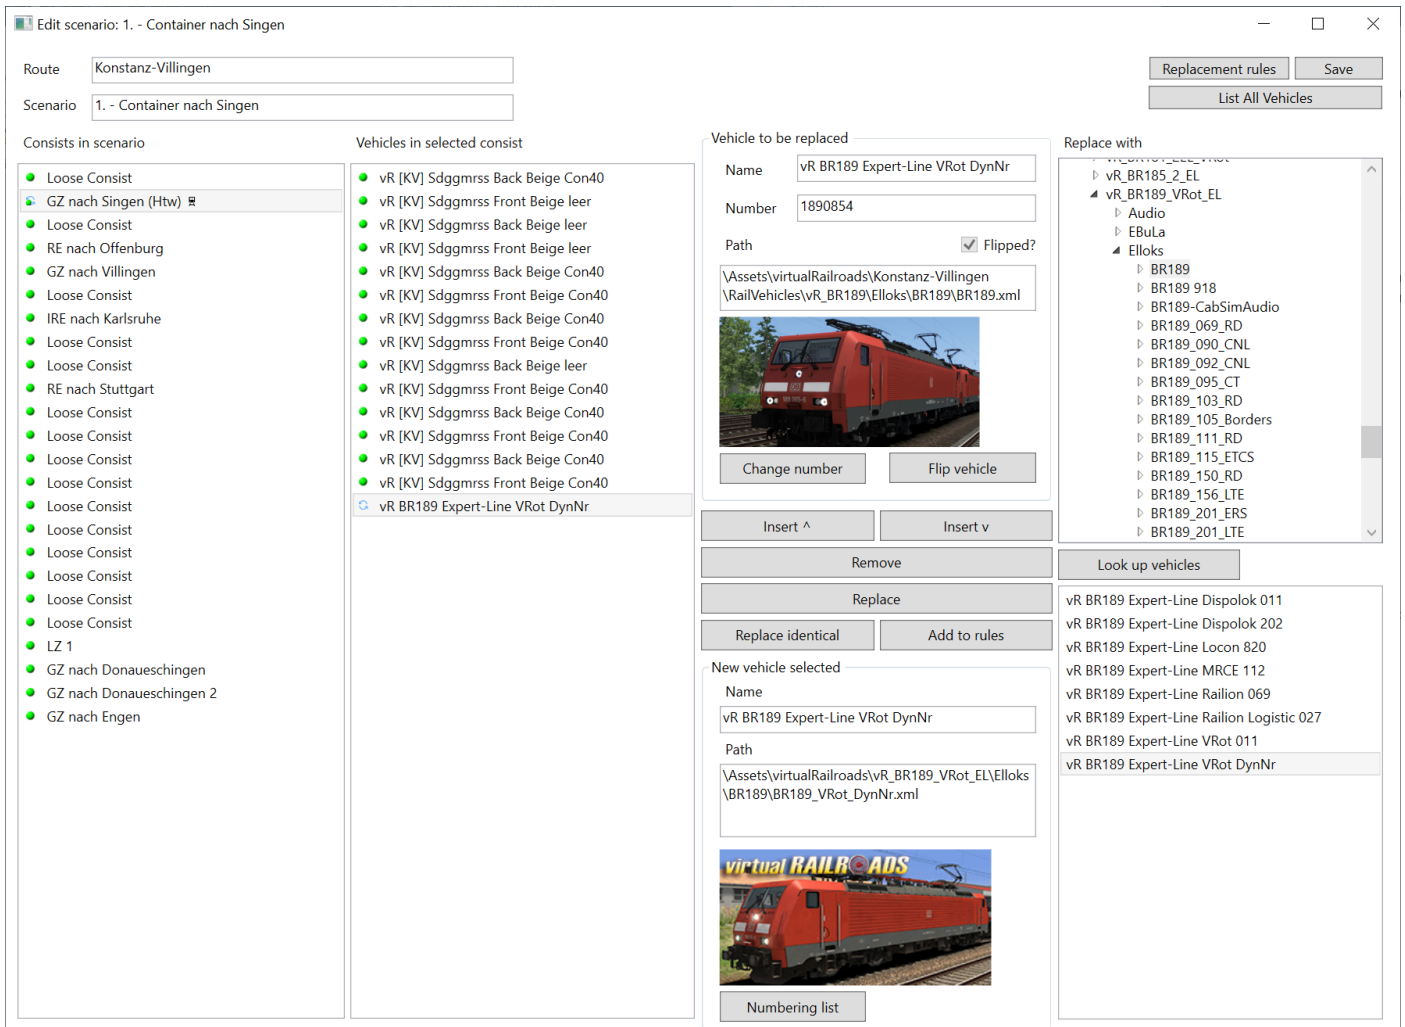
Edit scenario: 1. - Container nach Singen

Route Konstanz-Villingen
Scenario 1. - Container nach Singen

Replacement rules
Save
List All Vehicles

Consists in scenario
Loose Consist
GZ nach Singen (Htw)
Loose Consist
RE nach Offenburg
GZ nach Villingen
Loose Consist
IRE nach Karlsruhe
Loose Consist
Loose Consist
RE nach Stuttgart
Loose Consist
Loose Consist
Loose Consist
Loose Consist
Loose Consist
Loose Consist
Loose Consist
Loose Consist
Loose Consist
Loose Consist
LZ 1
GZ nach Donaueschingen
GZ nach Donaueschingen 2
GZ nach Engen

Vehicles in selected consist
vR [KV] Sdggmrss Back Beige Con40
vR [KV] Sdggmrss Front Beige leer
vR [KV] Sdggmrss Back Beige leer
vR [KV] Sdggmrss Front Beige leer
vR [KV] Sdggmrss Back Beige Con40
vR [KV] Sdggmrss Front Beige Con40
vR [KV] Sdggmrss Back Beige Con40
vR [KV] Sdggmrss Front Beige Con40
vR [KV] Sdggmrss Back Beige leer
vR [KV] Sdggmrss Front Beige Con40
vR [KV] Sdggmrss Back Beige Con40
vR [KV] Sdggmrss Front Beige Con40
vR [KV] Sdggmrss Back Beige Con40
vR [KV] Sdggmrss Front Beige Con40
vR BR189 Expert-Line VRot DynNr

Vehicle to be replaced
Name vR BR189 Expert-Line VRot DynNr
Number 1890854
Path Flipped?
\Assets\virtualRailroads\Konstanz-Villingen\RailVehicles\vR_BR189\Elloks\BR189\BR189.xml
Change number
Flip vehicle
Insert ^
Insert v
Remove
Replace
Replace identical
Add to rules
New vehicle selected
Name
vR BR189 Expert-Line VRot DynNr
Path
\Assets\virtualRailroads\vR_BR189_VRot_EL\Elloks\BR189\BR189_VRot_DynNr.xml
virtual RAILROADS
Numbering list

Replace with
vR_BR185_2_EL
vR_BR189_VRot_EL
Audio
EBuLa
Elloks
BR189
BR189 918
BR189-CabSimAudio
BR189_069_RD
BR189_090_CNL
BR189_092_CNL
BR189_095_CT
BR189_103_RD
BR189_105_Borders
BR189_111_RD
BR189_115_ETCS
BR189_150_RD
BR189_156_LTE
BR189_201_ERS
BR189_201_LTE
Look up vehicles
vR BR189 Expert-Line Dispolok 011
vR BR189 Expert-Line Dispolok 202
vR BR189 Expert-Line Locon 820
vR BR189 Expert-Line MRCE 112
vR BR189 Expert-Line Railion 069
vR BR189 Expert-Line Railion Logistic 027
vR BR189 Expert-Line VRot 011
vR BR189 Expert-Line VRot DynNr